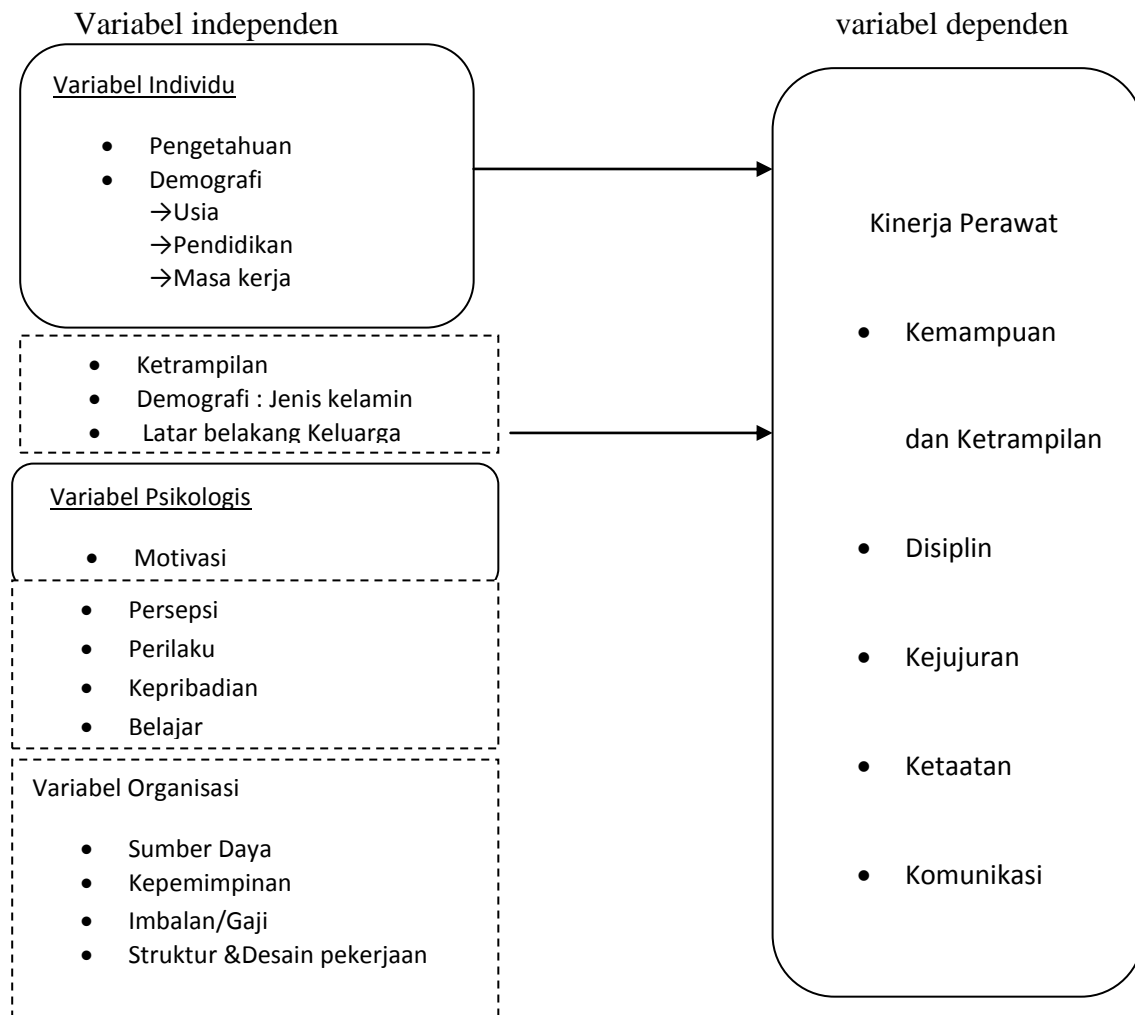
Variabel independen

variabel dependen

Variabel Individu

- Pengetahuan
- Demografi
  →Usia
  →Pendidikan
  →Masa kerja

- Ketrampilan
- Demografi : Jenis kelamin
- Latar belakang Keluarga

Variabel Psikologis

- Motivasi

- Persepsi
- Perilaku
- Kepribadian
- Belajar

Variabel Organisasi

- Sumber Daya
- Kepemimpinan
- Imbalan/Gaji
- Struktur &Desain pekerjaan

Kinerja Perawat

- Kemampuan

  dan Ketrampilan

- Disiplin

- Kejujuran

- Ketaatan

- Komunikasi